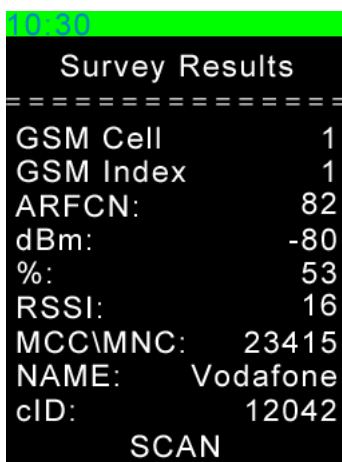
10:30

Survey Results

===============

| | |
|---|---|
| GSM Cell | 1 |
| GSM Index | 1 |
| ARFCN: | 82 |
| dBm: | -80 |
| %: | 53 |
| RSSI: | 16 |
| MCC\MNC: | 23415 |
| NAME: | Vodafone |
| cID: | 12042 |

SCAN